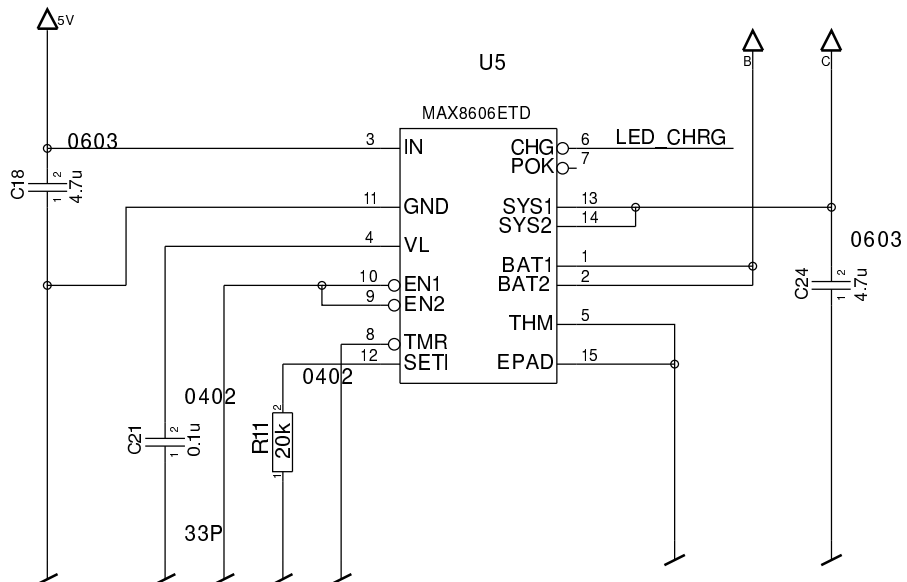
5V

U5

B

C

MAX8606ETD

0603

3 IN

CHG 6

LED_CHRG

POK 7

C18

1 2

4.7u

11 GND

SYS1 13

SYS2 14

0603

4 VL

BAT1 1

BAT2 2

10 EN1

9 EN2

C24

1 2

4.7u

THM 5

8 TMR

12 SETI

EPAD 15

0402

0402

R11

2

20k

1

C21

1 2

0.1u

33P